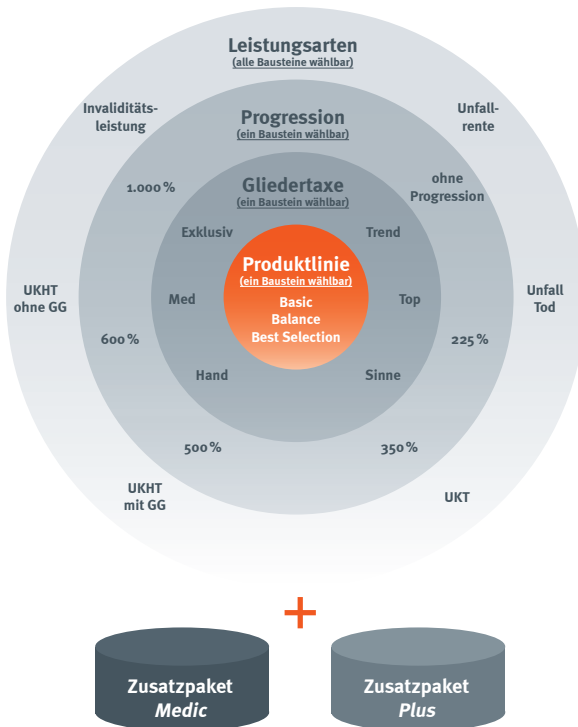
Leistungsarten
(alle Bausteine wählbar)

Invaliditätsleistung

Unfallrente

Progression
(ein Baustein wählbar)

1.000 %

ohne Progression

Gliedertaxe
(ein Baustein wählbar)

Exklusiv

Trend

Produktlinie
(ein Baustein wählbar)

Basic
Balance
Best Selection

UKHT ohne GG

Med

Top

Unfall Tod

600 %

225 %

Hand

Sinne

500 %

350 %

UKHT mit GG

UKT

+

Zusatzpaket
Medic

Zusatzpaket
Plus